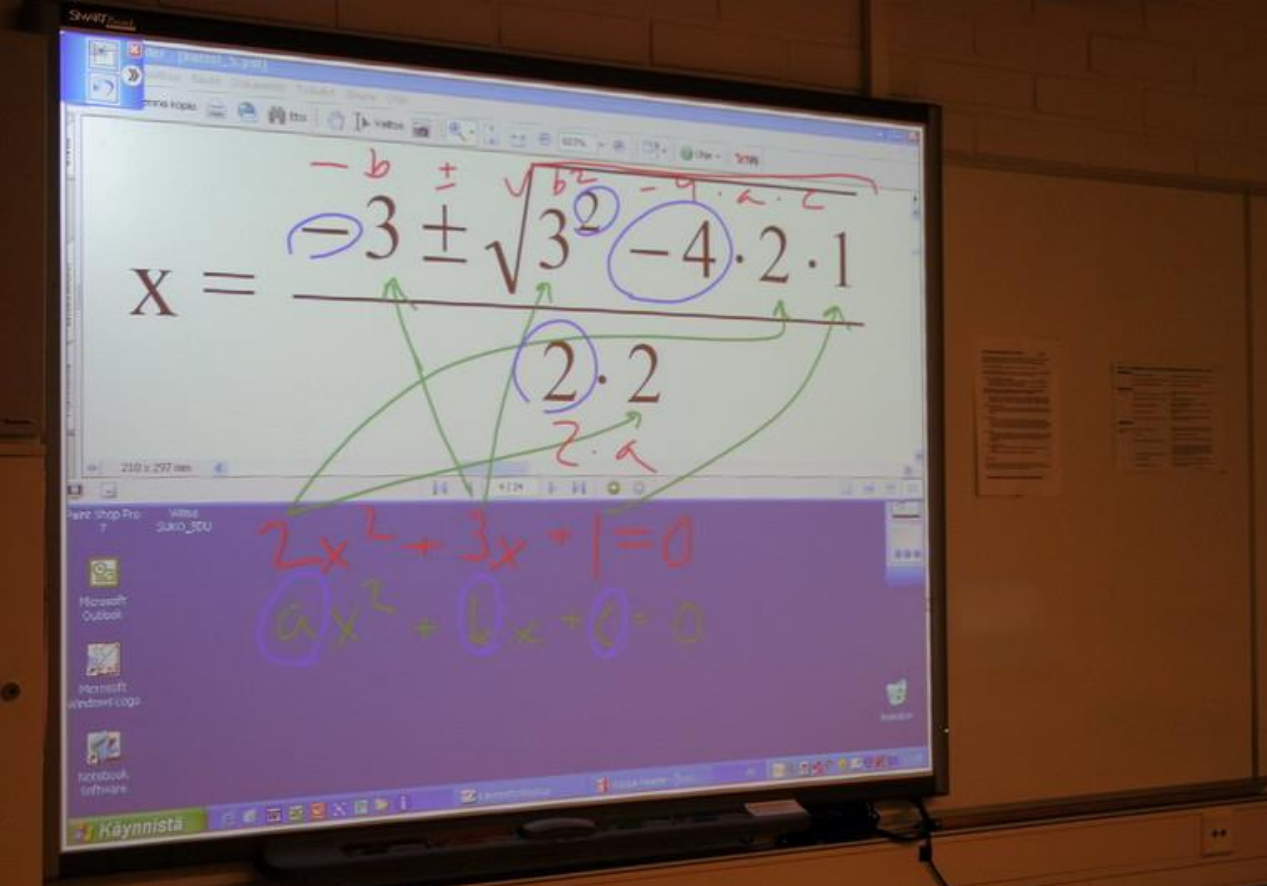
SMART

$-b \pm \sqrt{b^2 - 4 \cdot a \cdot c}$

$x = \frac{-3 \pm \sqrt{3^2 - 4 \cdot 2 \cdot 1}}{2 \cdot 2}$

$2 \cdot a$

210 x 297 mm

4 / 24

Paint Shop Pro 7

Vilma SUKO_3DU

Microsoft Outlook

Microsoft Windows Logo

Notebook software

$2x^2 + 3x + 1 = 0$

$ax^2 + bx + c = 0$

Käynnistä